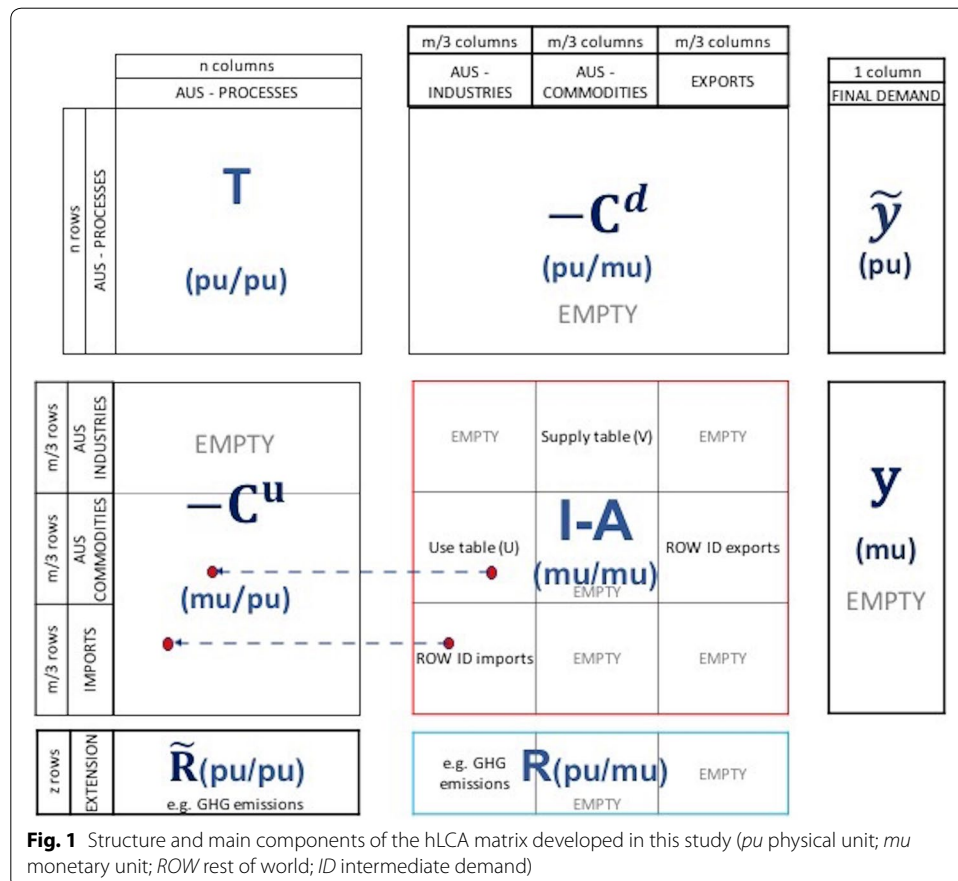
n columns
AUS - PROCESSES

m/3 columns | m/3 columns | m/3 columns
AUS - INDUSTRIES | AUS - COMMODITIES | EXPORTS

1 column
FINAL DEMAND

n rows
AUS - PROCESSES

T
(pu/pu)

$-\mathbf{C}^d$
(pu/mu)
EMPTY

$\widetilde{y}$
(pu)

m/3 rows AUS INDUSTRIES
m/3 rows AUS COMMODITIES
m/3 rows IMPORTS

EMPTY
$-\mathbf{C}^u$
(mu/pu)

| EMPTY | Supply table (V) | EMPTY |
|---|---|---|
| Use table (U) | I-A (mu/mu) EMPTY | ROW ID exports |
| ROW ID imports | EMPTY | EMPTY |

y
(mu)
EMPTY

z rows
EXTENSION

$\widetilde{\mathbf{R}}$(pu/pu)
e.g. GHG emissions

e.g. GHG emissions
R(pu/mu)
EMPTY
EMPTY

**Fig. 1** Structure and main components of the hLCA matrix developed in this study (*pu* physical unit; *mu* monetary unit; *ROW* rest of world; *ID* intermediate demand)